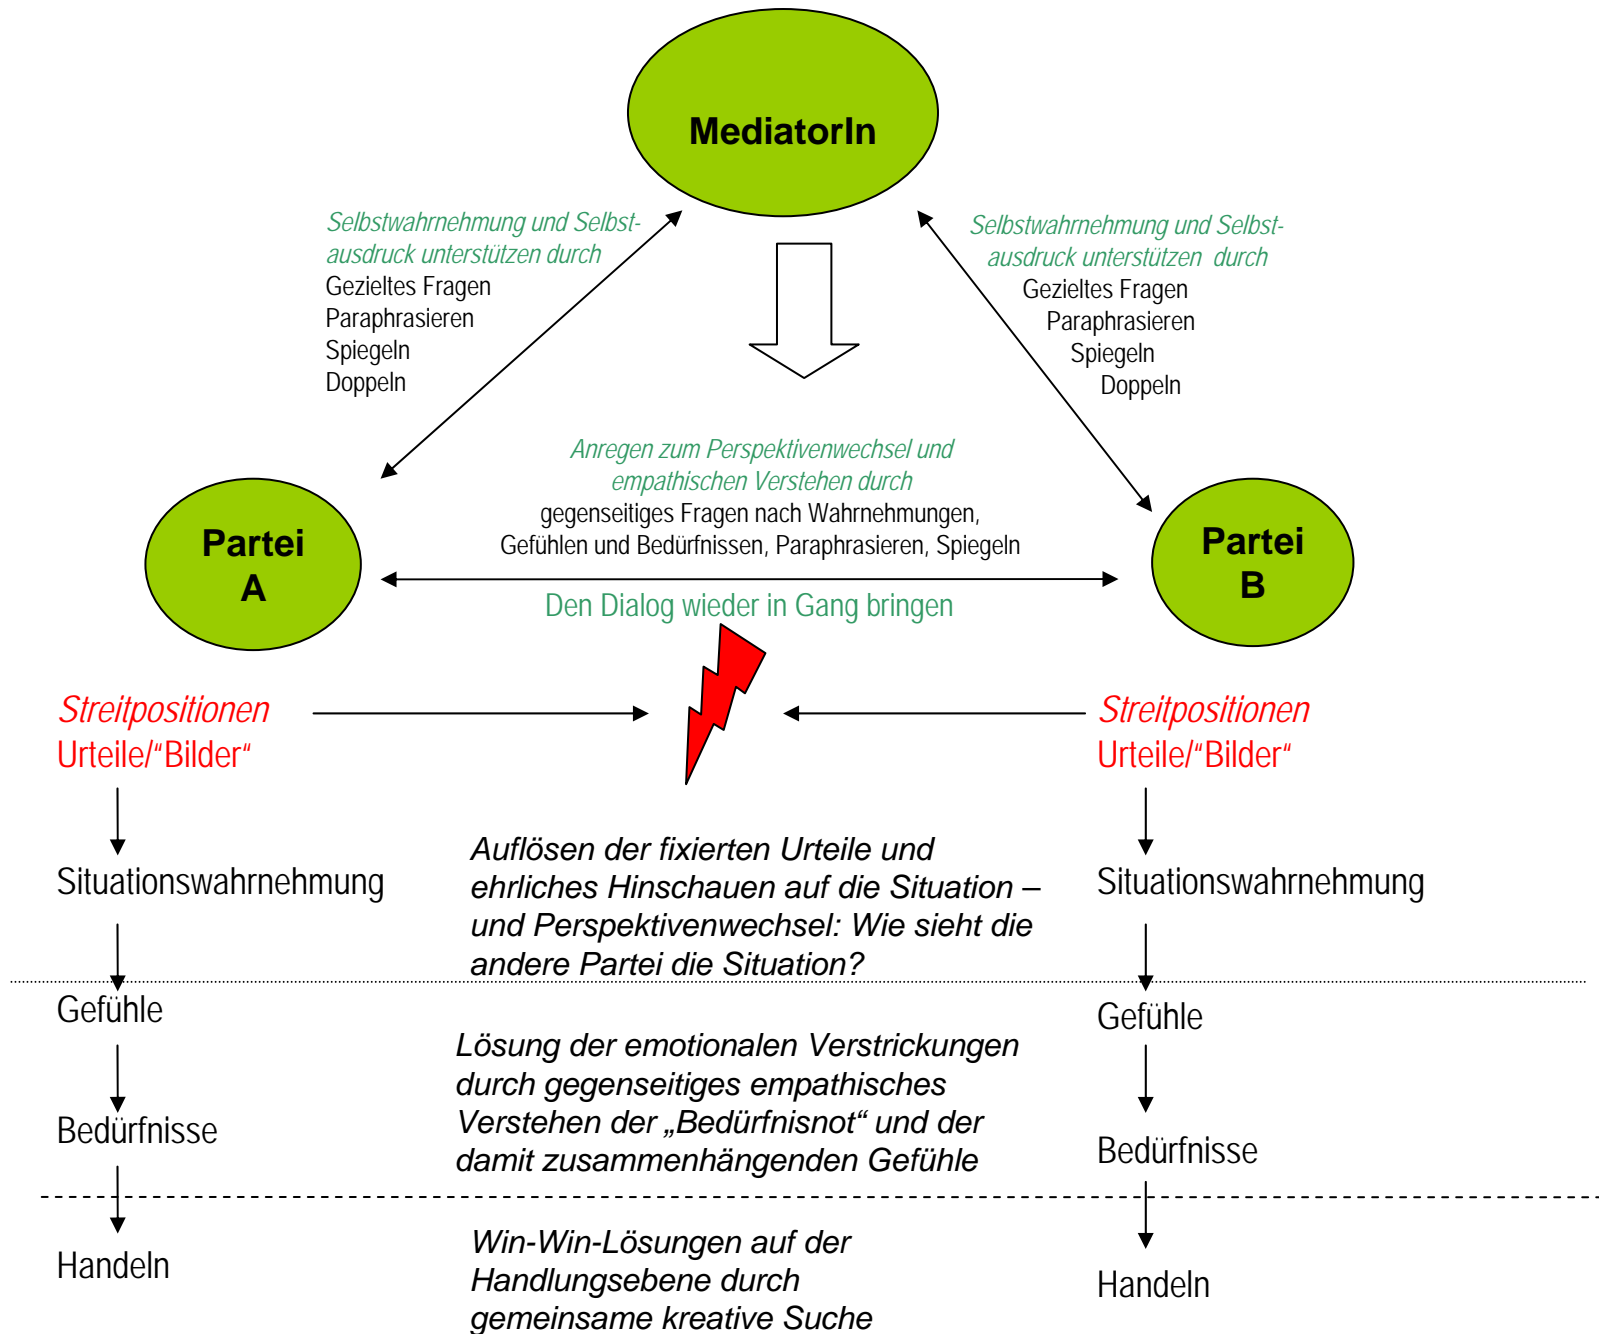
MediatorIn

Selbstwahrnehmung und Selbstausdruck unterstützen durch
Gezieltes Fragen
Paraphrasieren
Spiegeln
Doppeln

Selbstwahrnehmung und Selbstausdruck unterstützen durch
Gezieltes Fragen
Paraphrasieren
Spiegeln
Doppeln

Anregen zum Perspektivenwechsel und empathischen Verstehen durch
gegenseitiges Fragen nach Wahrnehmungen, Gefühlen und Bedürfnissen, Paraphrasieren, Spiegeln

Partei A

Partei B

Den Dialog wieder in Gang bringen

Streitpositionen
Urteile/“Bilder“

Streitpositionen
Urteile/“Bilder“

Situationswahrnehmung

Auflösen der fixierten Urteile und ehrliches Hinschauen auf die Situation – und Perspektivenwechsel: Wie sieht die andere Partei die Situation?

Situationswahrnehmung

Gefühle

Lösung der emotionalen Verstrickungen durch gegenseitiges empathisches Verstehen der „Bedürfnisnot“ und der damit zusammenhängenden Gefühle

Gefühle

Bedürfnisse

Bedürfnisse

Handeln

Win-Win-Lösungen auf der Handlungsebene durch gemeinsame kreative Suche

Handeln